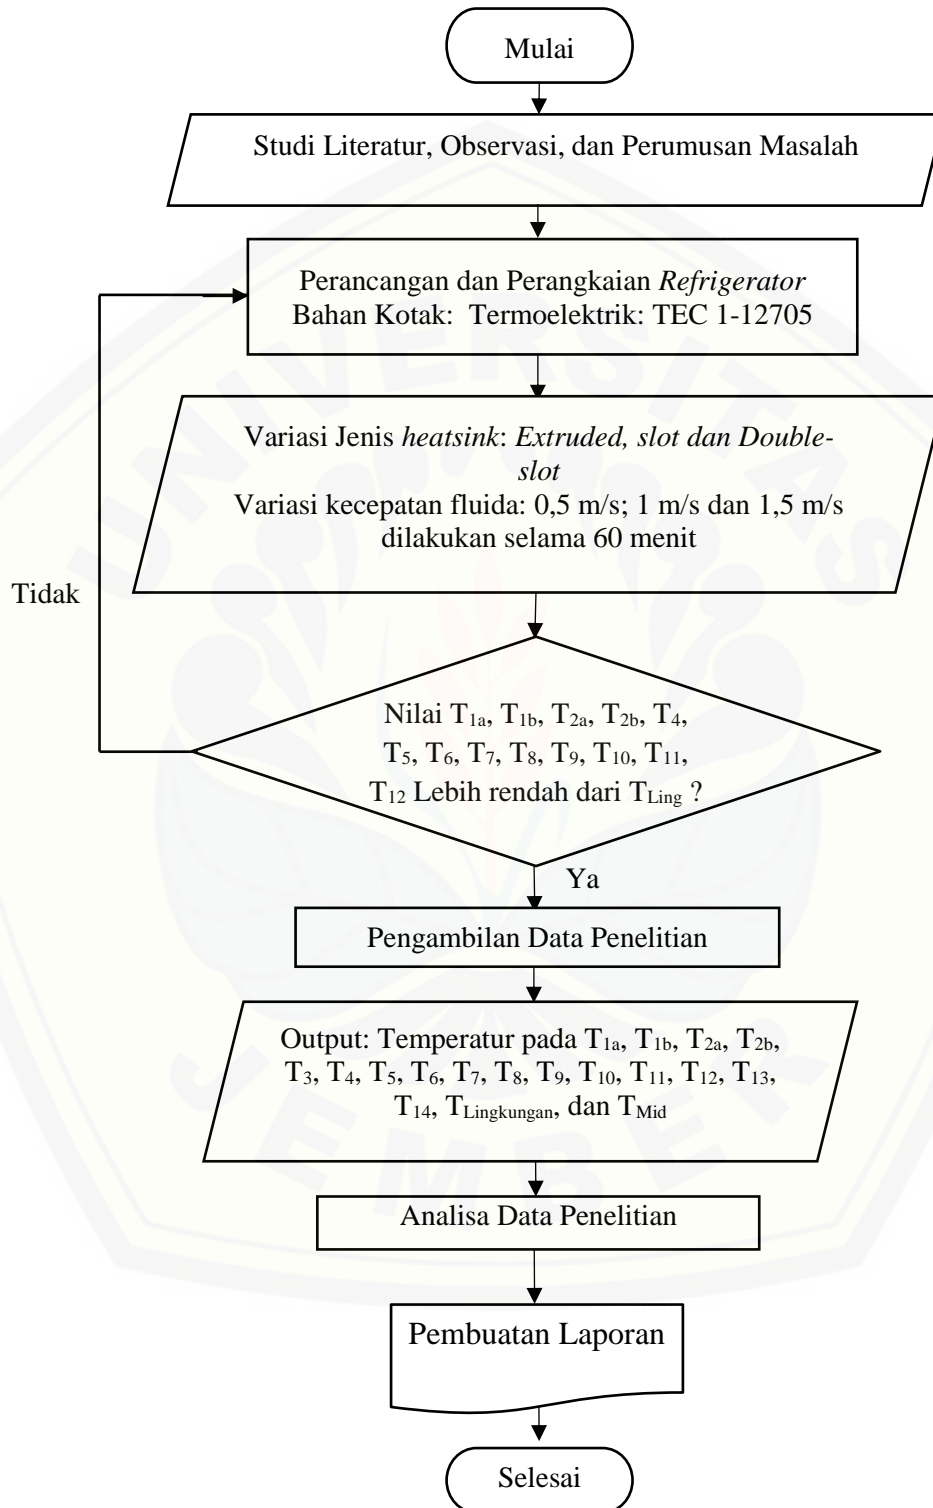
Mulai

Studi Literatur, Observasi, dan Perumusan Masalah

Perancangan dan Perangkaian *Refrigerator*
Bahan Kotak: Termoelektrik: TEC 1-12705

Variasi Jenis *heatsink*: *Extruded, slot dan Double-slot*
Variasi kecepatan fluida: 0,5 m/s; 1 m/s dan 1,5 m/s dilakukan selama 60 menit

Tidak

Nilai $T_{1a}$, $T_{1b}$, $T_{2a}$, $T_{2b}$, $T_4$, $T_5$, $T_6$, $T_7$, $T_8$, $T_9$, $T_{10}$, $T_{11}$, $T_{12}$ Lebih rendah dari $T_{Ling}$ ?

Ya

Pengambilan Data Penelitian

Output: Temperatur pada $T_{1a}$, $T_{1b}$, $T_{2a}$, $T_{2b}$, $T_3$, $T_4$, $T_5$, $T_6$, $T_7$, $T_8$, $T_9$, $T_{10}$, $T_{11}$, $T_{12}$, $T_{13}$, $T_{14}$, $T_{Lingkungan}$, dan $T_{Mid}$

Analisa Data Penelitian

Pembuatan Laporan

Selesai